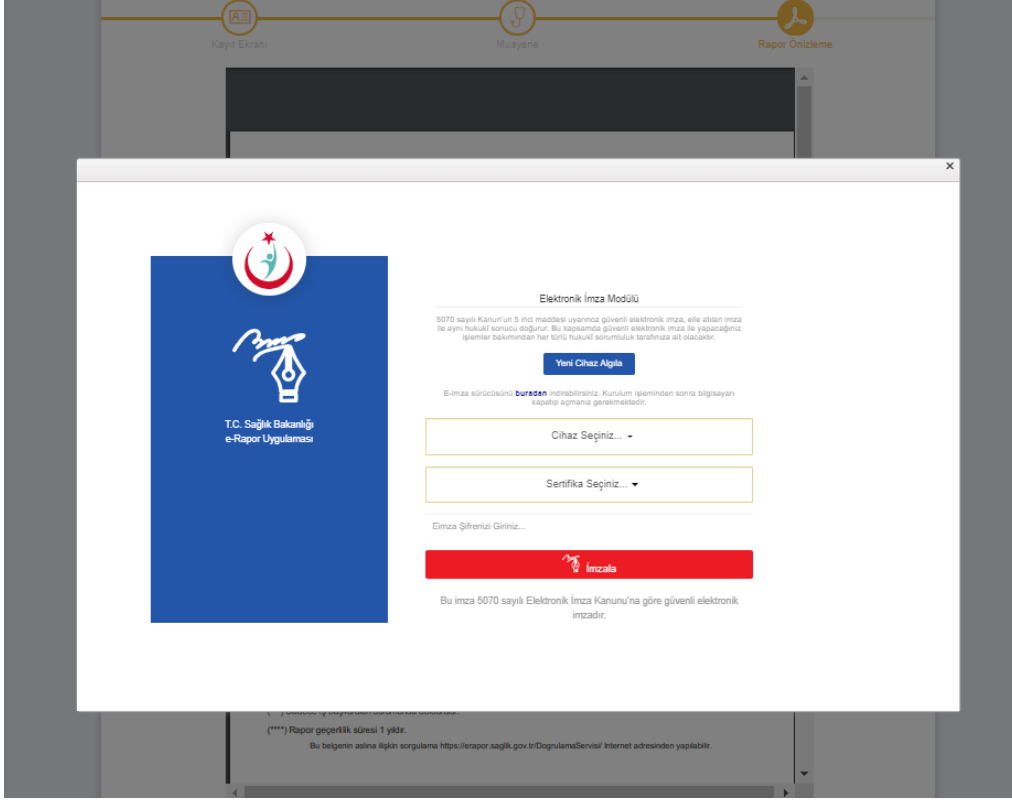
Kayıt Ekranı

Muayene

Rapor Önizleme

×

T.C. Sağlık Bakanlığı
e-Rapor Uygulaması

Elektronik İmza Modülü

5070 sayılı Kanun'un 5 inci maddesi uyarınca güvenli elektronik imza, elle atılan imza ile aynı hukukî sonucu doğurur. Bu kapsamda güvenli elektronik imza ile yapacağınız işlemler bakımından her türlü hukukî sorumluluk tarafınıza ait olacaktır.

Yeni Cihaz Algıla

E-imza sürücüsünü buradan indirebilirsiniz. Kurulum işleminden sonra bilgisayarı kapatıp açmanız gerekmektedir.

Cihaz Seçiniz...

Sertifika Seçiniz...

Eimza Şifrenizi Giriniz...

İmzala

Bu imza 5070 sayılı Elektronik İmza Kanunu'na göre güvenli elektronik imzadır.

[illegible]

(****) Rapor geçerlilik süresi 1 yıldır.

Bu belgenin aslına ilişkin sorgulama https://erapor.saglik.gov.tr/DogrulamaServisi/ İnternet adresinden yapılabilir.